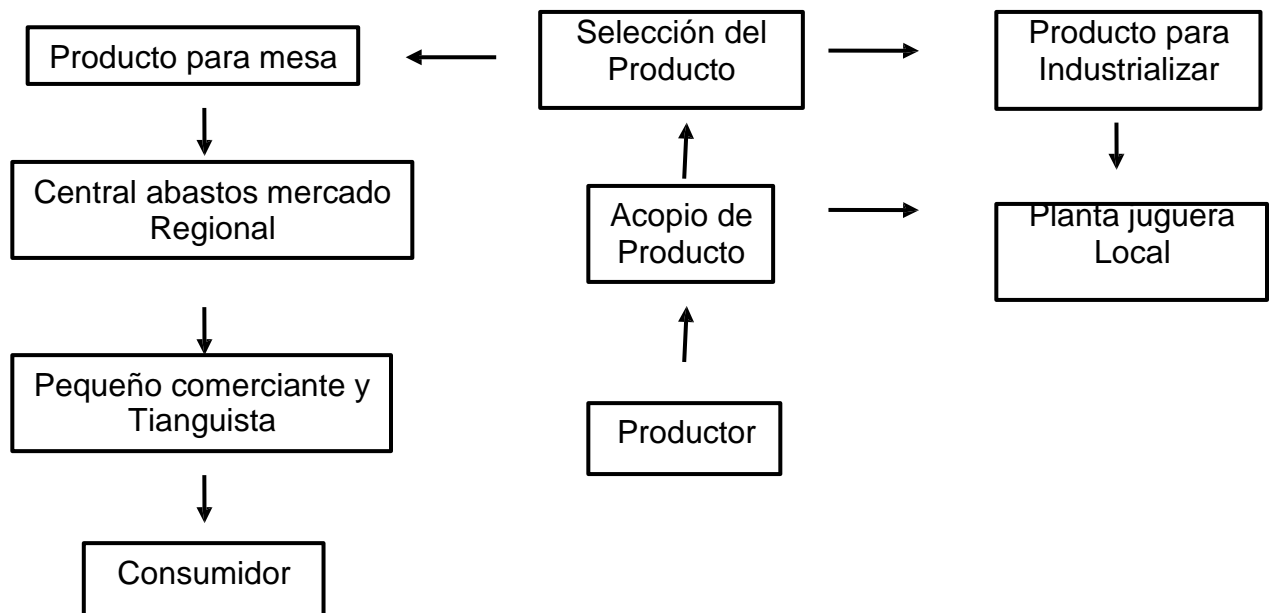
Producto para mesa

Selección del Producto

Producto para Industrializar

Central abastos mercado Regional

Acopio de Producto

Planta juguera Local

Pequeño comerciante y Tianguista

Productor

Consumidor